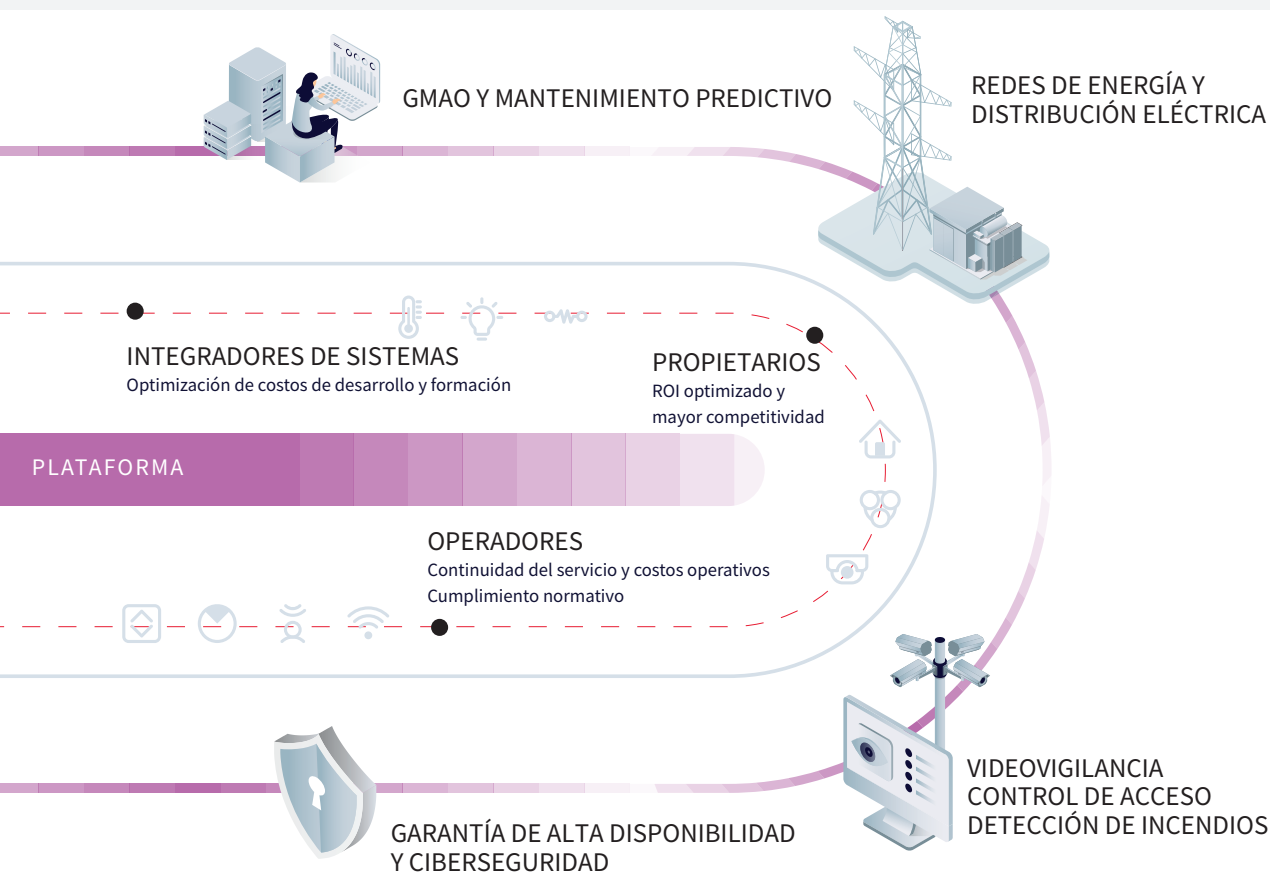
GMAO Y MANTENIMIENTO PREDICTIVO

REDES DE ENERGÍA Y DISTRIBUCIÓN ELÉCTRICA

INTEGRADORES DE SISTEMAS
Optimización de costos de desarrollo y formación

PROPIETARIOS
ROI optimizado y mayor competitividad

PLATAFORMA

OPERADORES
Continuidad del servicio y costos operativos
Cumplimiento normativo

VIDEOVIGILANCIA
CONTROL DE ACCESO
DETECCIÓN DE INCENDIOS

GARANTÍA DE ALTA DISPONIBILIDAD Y CIBERSEGURIDAD